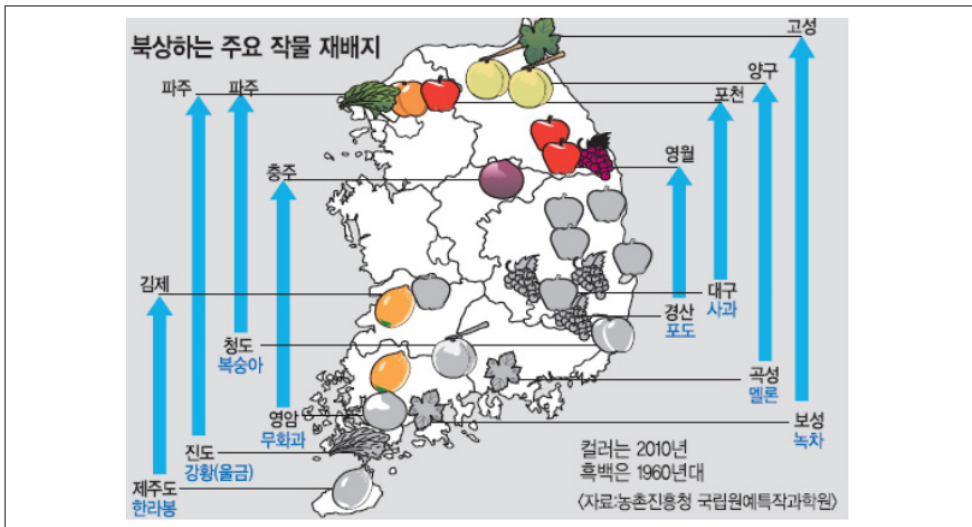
북상하는 주요 작물 재배지

파주
파주
충주
김제
청도
복숭아
영암
무화과
진도
강황(울금)
제주도
한라봉

고성
양구
포천
영월
대구
사과
경산
포도
곡성
멜론
보성
녹차

컬러는 2010년
흑백은 1960년대
<자료:농촌진흥청 국립원예특작과학원>